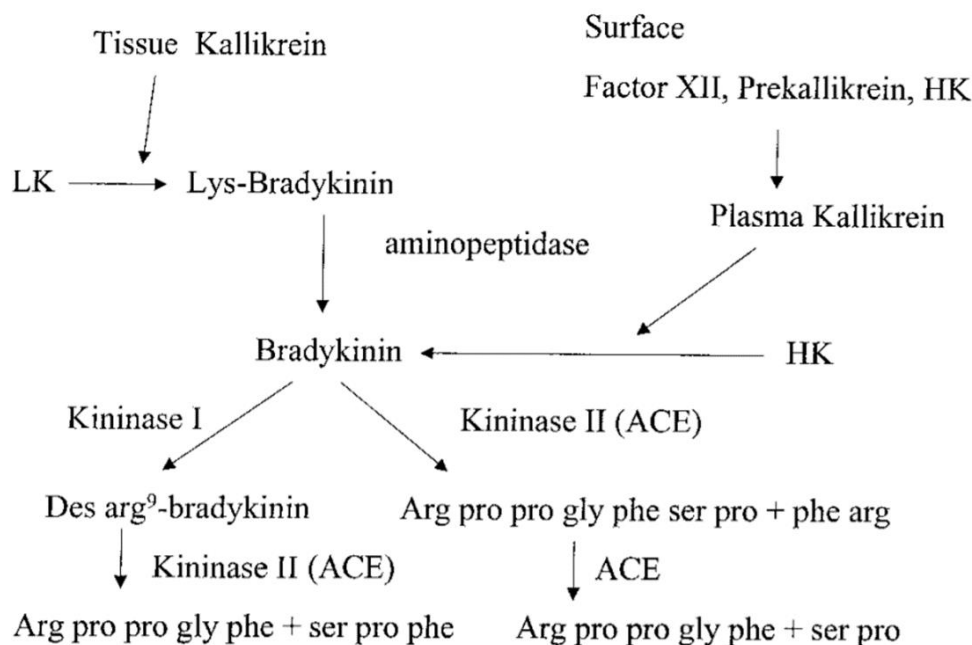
Tissue Kallikrein

Surface

Factor XII, Prekallikrein, HK

LK → Lys-Bradykinin

Plasma Kallikrein

aminopeptidase

Bradykinin ← HK

Kininase I

Kininase II (ACE)

Des arg$^9$-bradykinin

Arg pro pro gly phe ser pro + phe arg

Kininase II (ACE)

ACE

Arg pro pro gly phe + ser pro phe

Arg pro pro gly phe + ser pro